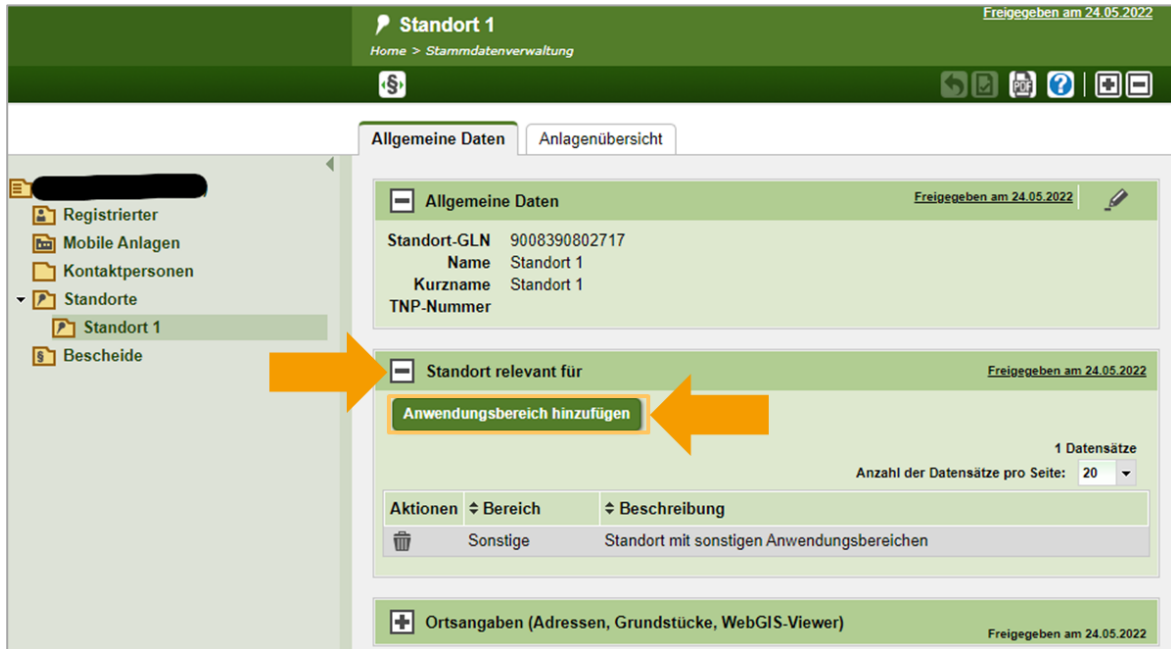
Standort 1
Home > Stammdatenverwaltung
Freigegeben am 24.05.2022

Allgemeine Daten
Anlagenübersicht

Registrierter
Mobile Anlagen
Kontaktpersonen
Standorte
Standort 1
Bescheide

Allgemeine Daten
Freigegeben am 24.05.2022

Standort-GLN 9008390802717
Name Standort 1
Kurzname Standort 1
TNP-Nummer

Standort relevant für
Freigegeben am 24.05.2022

Anwendungsbereich hinzufügen

1 Datensätze
Anzahl der Datensätze pro Seite: 20

| Aktionen | Bereich | Beschreibung |
|---|---|---|
| | Sonstige | Standort mit sonstigen Anwendungsbereichen |

Ortsangaben (Adressen, Grundstücke, WebGIS-Viewer)
Freigegeben am 24.05.2022